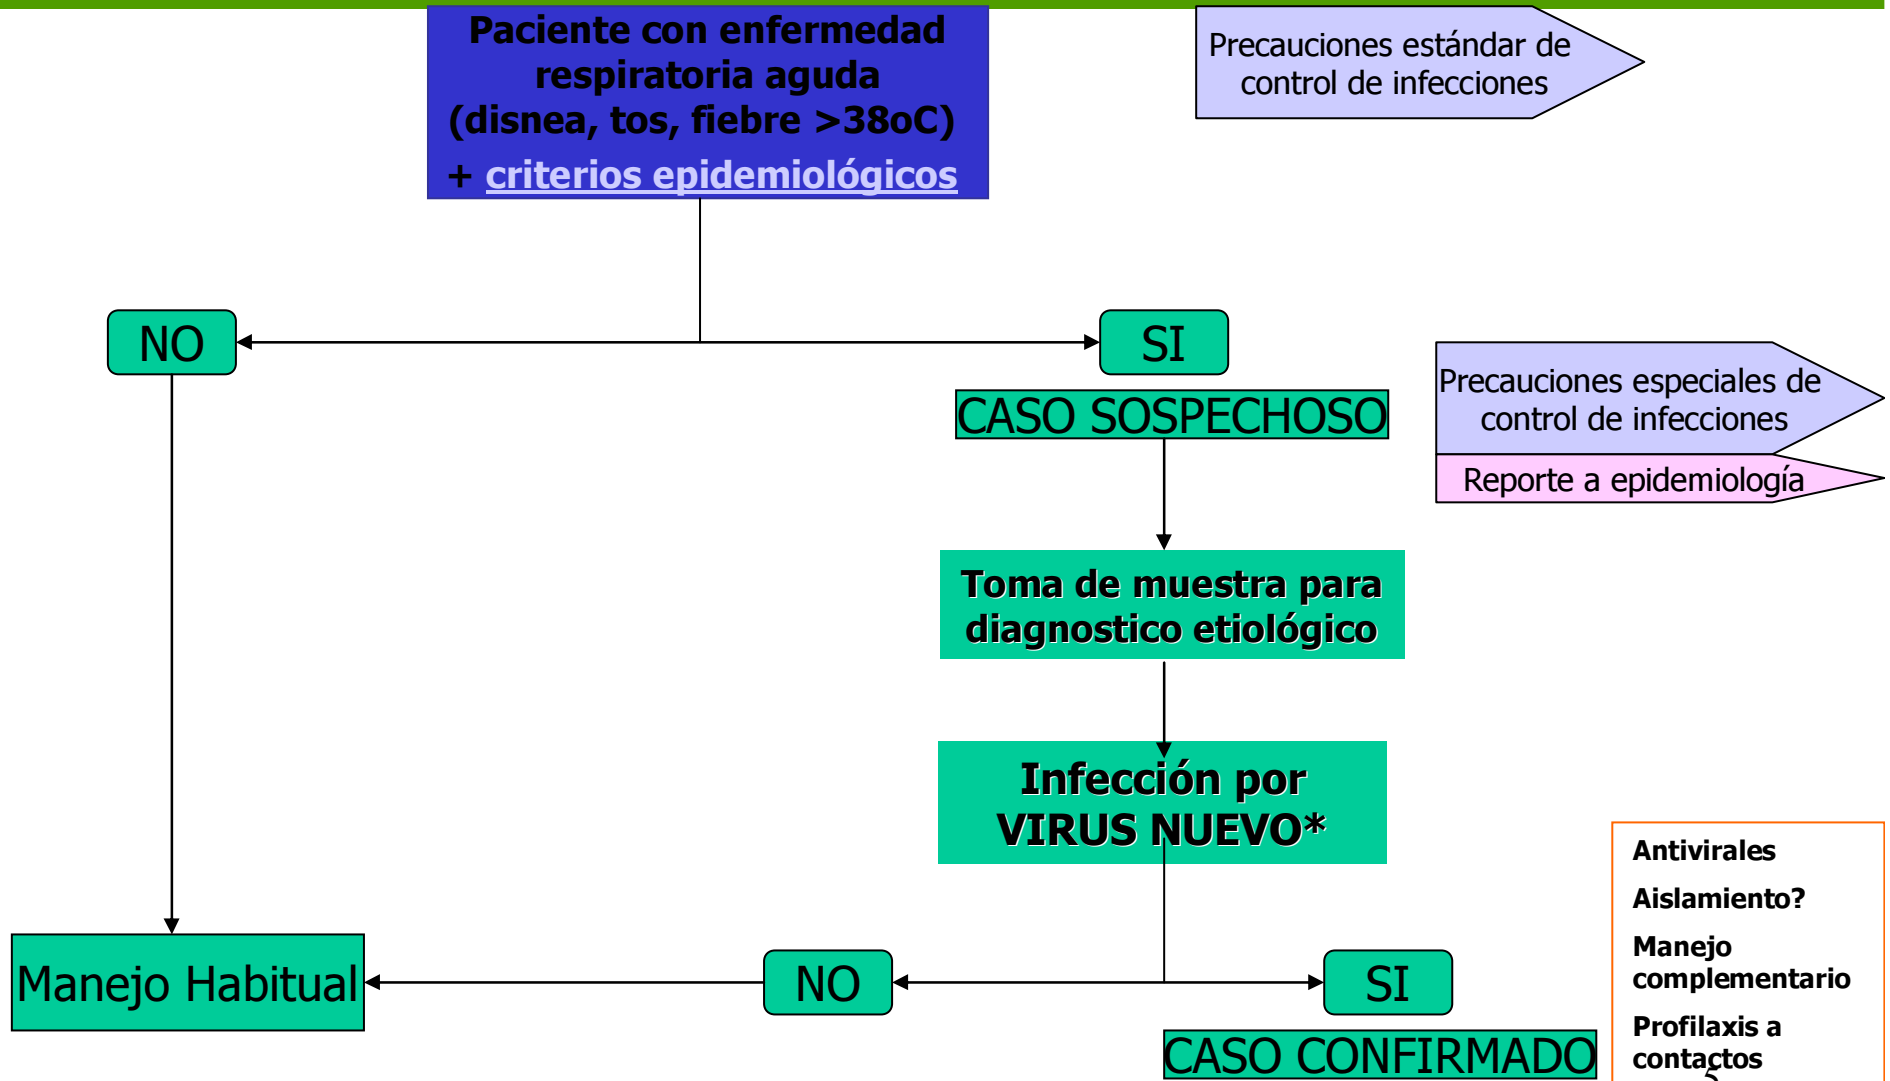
Paciente con enfermedad respiratoria aguda (disnea, tos, fiebre >38oC) + criterios epidemiológicos

Precauciones estándar de control de infecciones

NO

SI

CASO SOSPECHOSO

Precauciones especiales de control de infecciones

Reporte a epidemiología

Toma de muestra para diagnostico etiológico

Infección por VIRUS NUEVO*

Manejo Habitual

NO

SI

CASO CONFIRMADO

Antivirales

Aislamiento?

Manejo complementario

Profilaxis a contactos